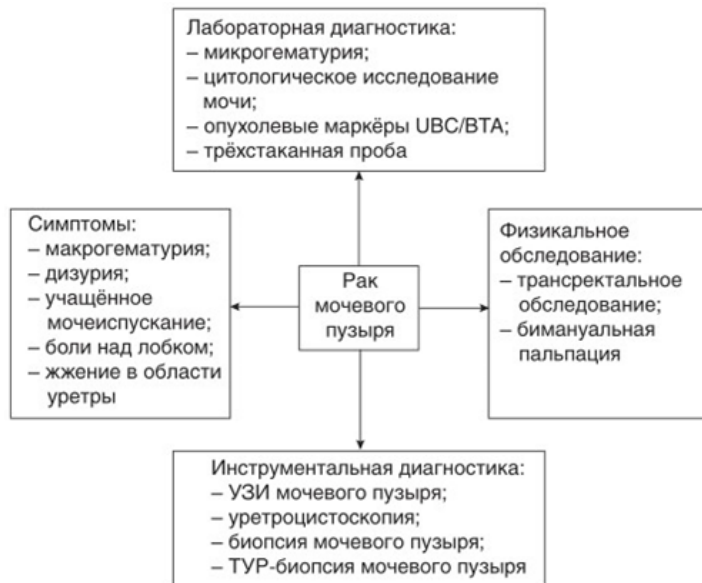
Лабораторная диагностика:
– микрогематурия;
– цитологическое исследование мочи;
– опухолевые маркёры UBC/BTA;
– трёхстаканная проба

Симптомы:
– макрогематурия;
– дизурия;
– учащённое мочеиспускание;
– боли над лобком;
– жжение в области уретры

Рак мочевого пузыря

Физикальное обследование:
– трансректальное обследование;
– бимануальная пальпация

Инструментальная диагностика:
– УЗИ мочевого пузыря;
– уретроцистоскопия;
– биопсия мочевого пузыря;
– ТУР-биопсия мочевого пузыря